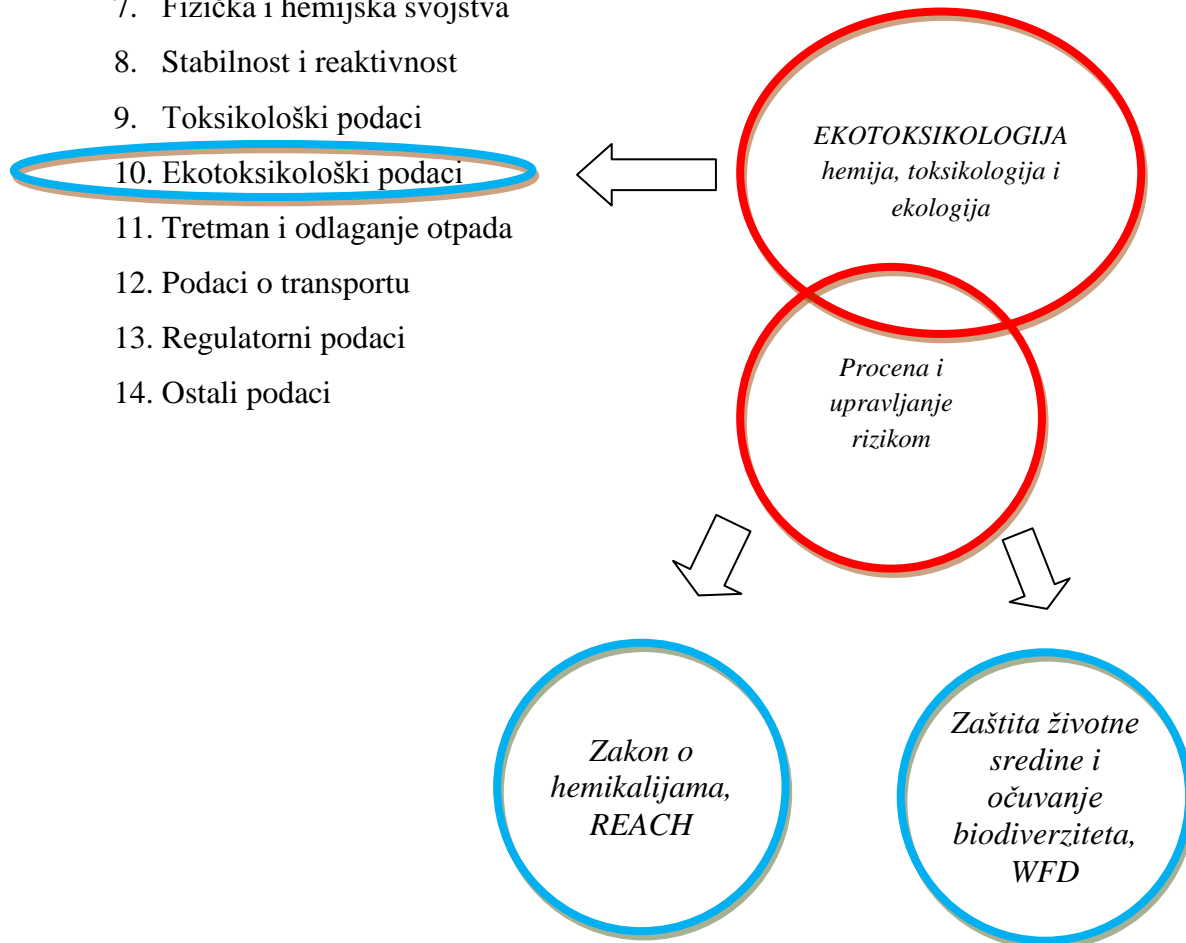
7. Fizička i hemijska svojstva
8. Stabilnost i reaktivnost
9. Toksikološki podaci
10. Ekotoksikološki podaci
11. Tretman i odlaganje otpada
12. Podaci o transportu
13. Regulatorni podaci
14. Ostali podaci

EKOTOKSIKOLOGIJA hemija, toksikologija i ekologija

Procena i upravljanje rizikom

Zakon o hemikalijama, REACH

Zaštita životne sredine i očuvanje biodiverziteta, WFD